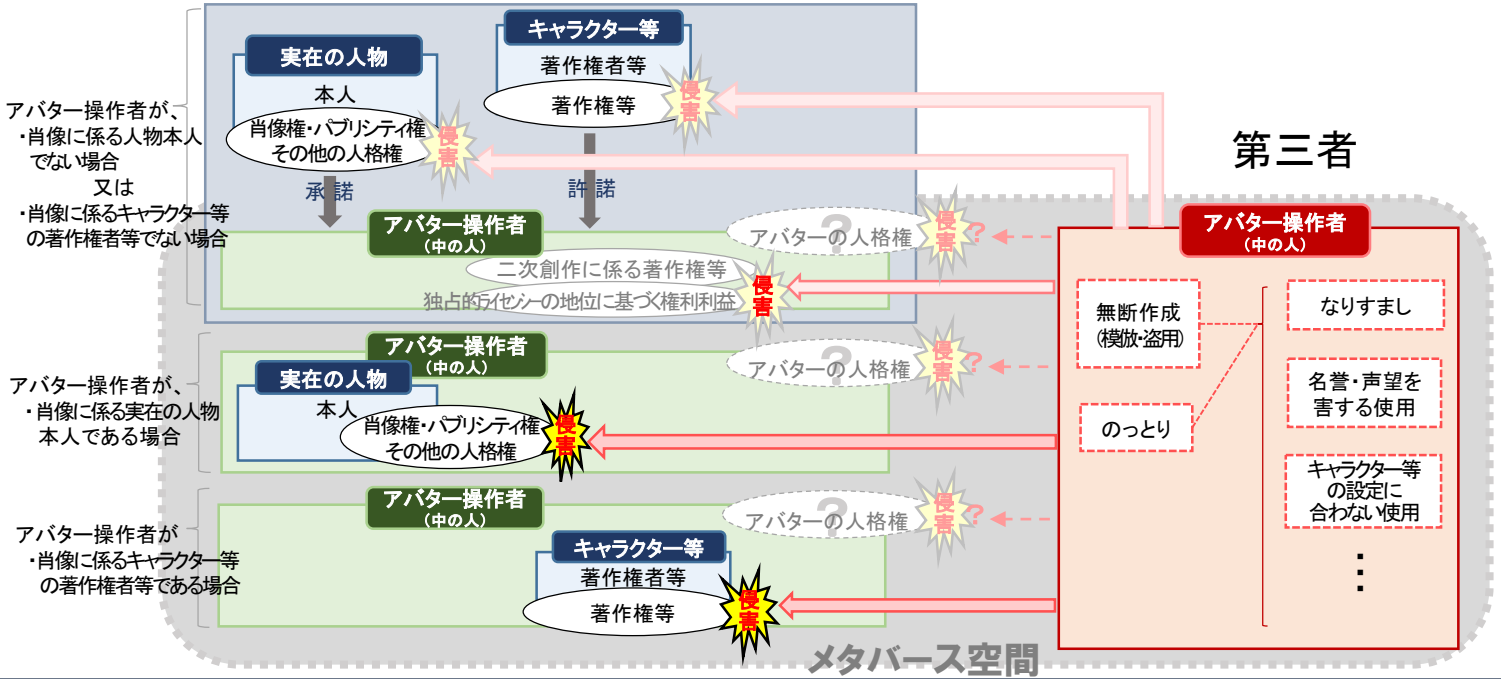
アバター操作者が、
・肖像に係る人物本人でない場合
又は
・肖像に係るキャラクター等の著作権者等でない場合

実在の人物
本人
肖像権・パブリシティ権
その他の人格権
侵害

キャラクター等
著作権者等
著作権等
侵害

承諾
許諾

アバター操作者
（中の人）
アバターの人格権
侵害?
二次創作に係る著作権等
独占的ライセンシーの地位に基づく権利利益
侵害

第三者

アバター操作者
（中の人）

無断作成
（模倣・盗用）
のっとり

なりすまし
名誉・声望を害する使用
キャラクター等の設定に合わない使用
⋮

アバター操作者が、
・肖像に係る実在の人物本人である場合

アバター操作者
（中の人）
アバターの人格権
侵害?
実在の人物
本人
肖像権・パブリシティ権
その他の人格権
侵害

アバター操作者が
・肖像に係るキャラクター等の著作権者等である場合

アバター操作者
（中の人）
アバターの人格権
侵害?
キャラクター等
著作権者等
著作権等
侵害

メタバース空間